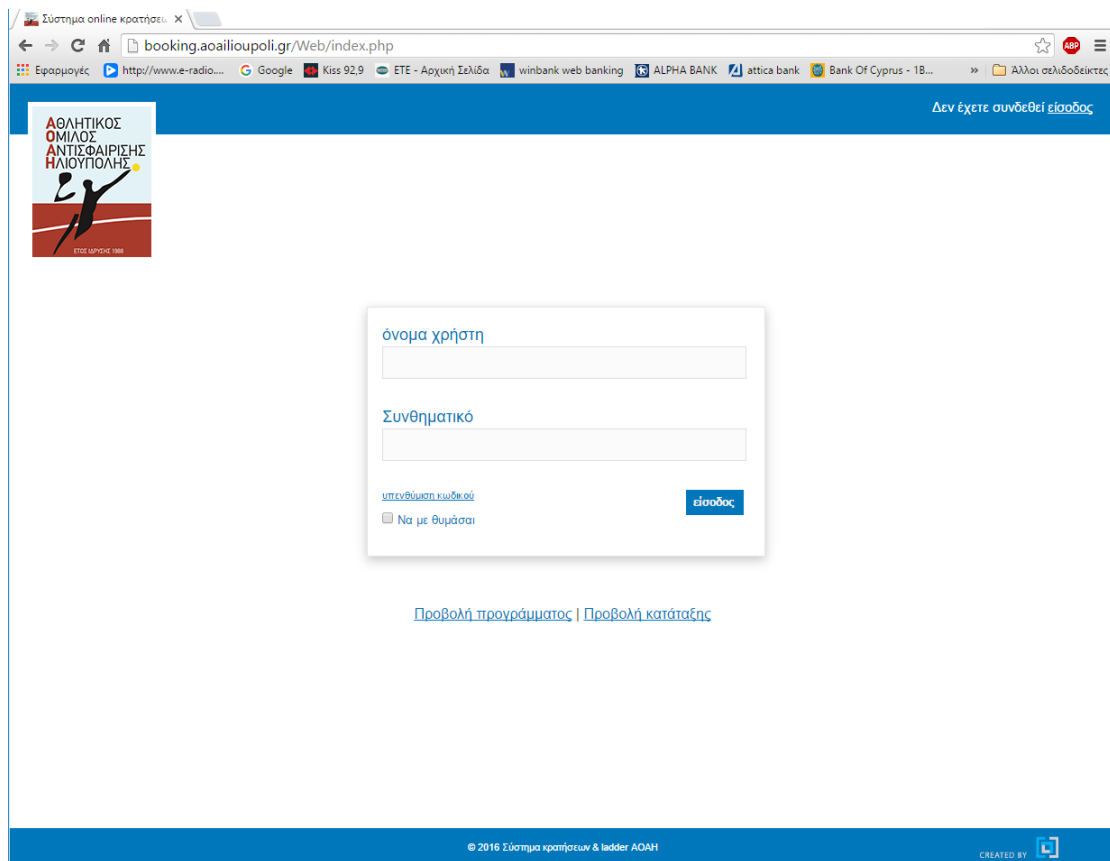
Σύστημα online κρατήσεω ×

booking.aoailioupoli.gr/Web/index.php

ABP

Εφαρμογές http://www.e-radio.... Google Kiss 92,9 ΕΤΕ - Αρχική Σελίδα winbank web banking ALPHA BANK attica bank Bank Of Cyprus - 1B... » Άλλοι σελιδοδείκτες

Δεν έχετε συνδεθεί είσοδος

ΑΘΛΗΤΙΚΟΣ ΟΜΙΛΟΣ ΑΝΤΙΣΦΑΙΡΙΣΗΣ ΗΛΙΟΥΠΟΛΗΣ

ΕΤΟΣ ΙΔΡΥΣΗΣ 1988

όνομα χρήστη

Συνθηματικό

υπενθύμιση κωδικού

είσοδος

Να με θυμάσαι

Προβολή προγράμματος | Προβολή κατάταξης

© 2016 Σύστημα κρατήσεων & ladder ΑΟΑΗ

CREATED BY